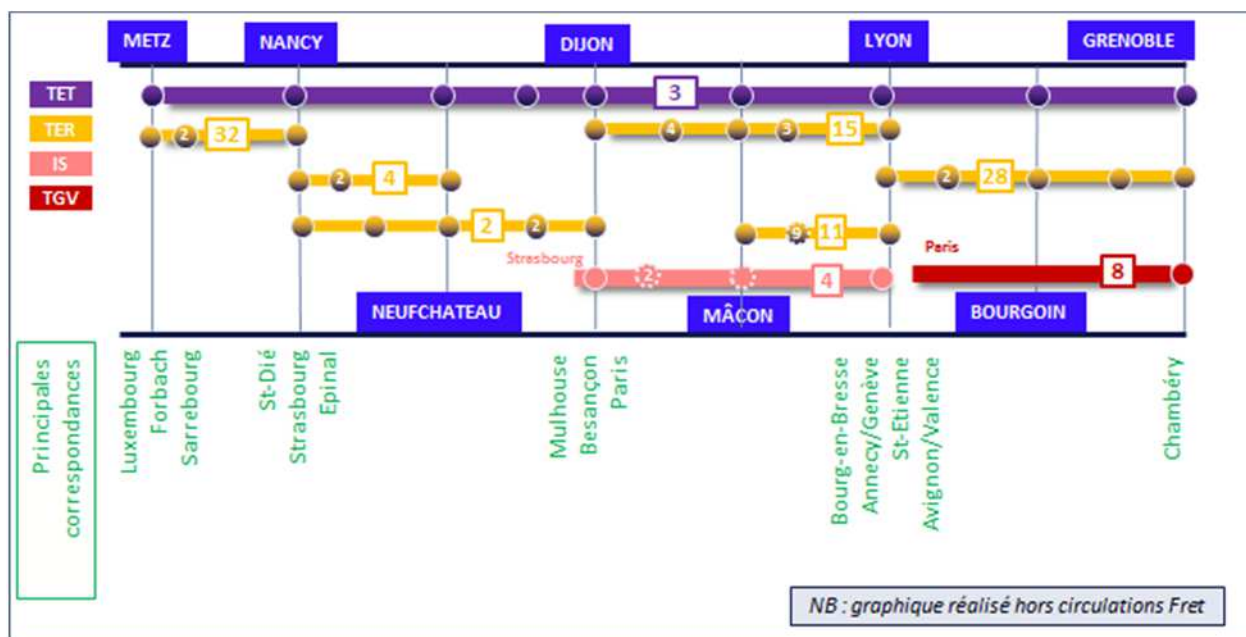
METZ
NANCY
DIJON
LYON
GRENOBLE

TET
TER
IS
TGV

3
2
32
4
15
3
2
4
2
28
2
2
9
11
Strasbourg
Paris
2
4
8

NEUFCHATEAU
MÂCON
BOURGOIN

Principales correspondances

Luxembourg
Forbach
Sarrebourg
St-Dié
Strasbourg
Epinal
Mulhouse
Besançon
Paris
Bourg-en-Bresse
Annecy/Genève
St-Etienne
Avignon/Valence
Chambéry

NB : graphique réalisé hors circulations Fret